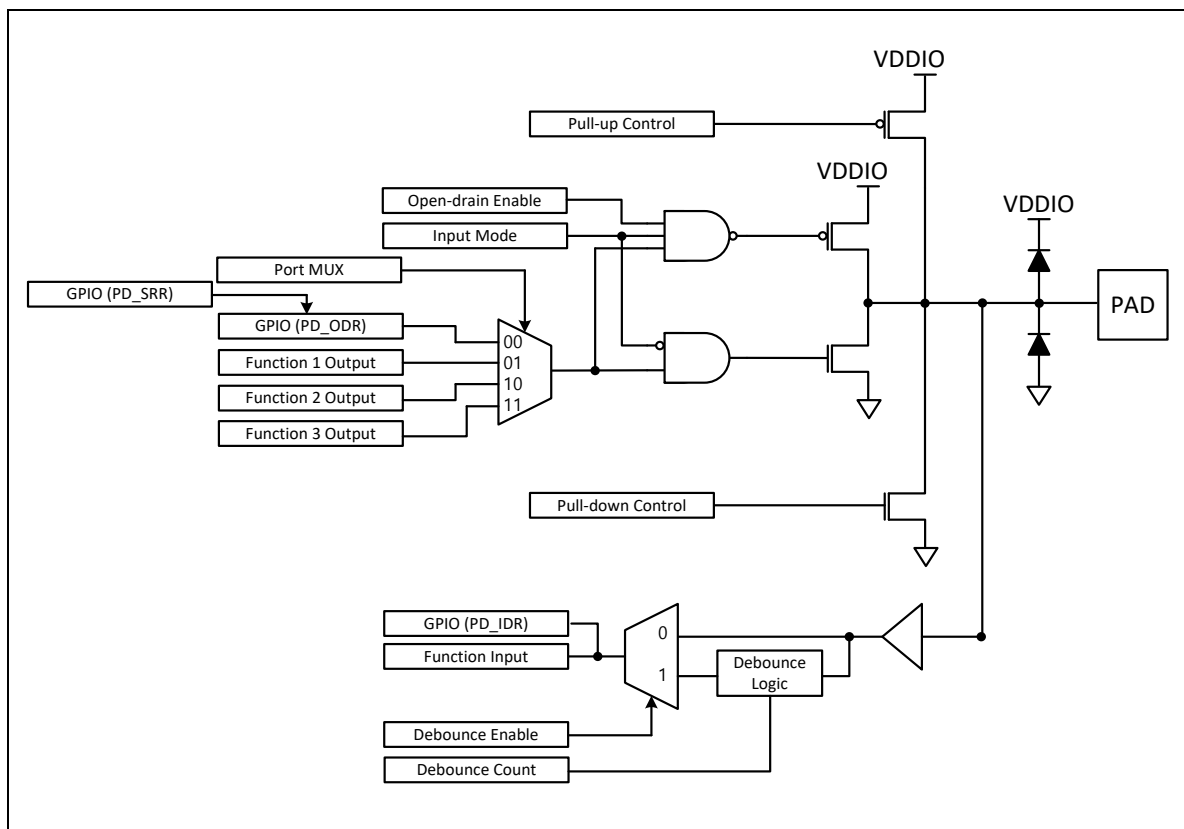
VDDIO

Pull-up Control

VDDIO

Open-drain Enable

Input Mode

VDDIO

Port MUX

GPIO (PD_SRR)

GPIO (PD_ODR)

00

Function 1 Output

01

Function 2 Output

10

Function 3 Output

11

PAD

Pull-down Control

GPIO (PD_IDR)

0

Function Input

1

Debounce Logic

Debounce Enable

Debounce Count